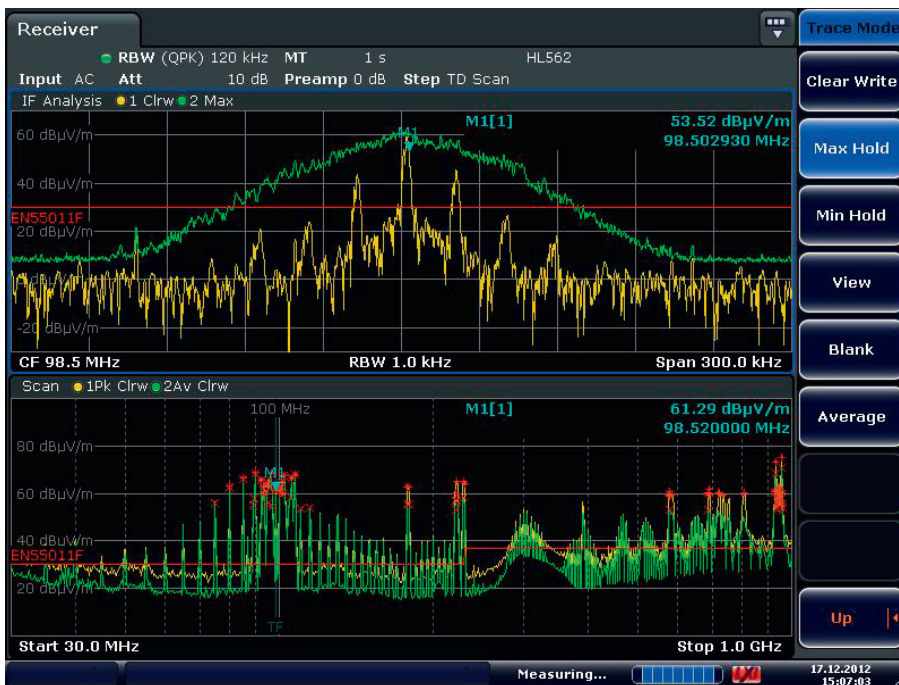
Receiver

RBW (QPK) 120 kHz MT 1 s HL562
Input AC Att 10 dB Preamp 0 dB Step TD Scan

IF Analysis 1 Clrw 2 Max

M1[1] 53.52 dBµV/m
98.502930 MHz

60 dBµV/m
M1
40 dBµV/m
EN55011F
20 dBµV/m
-20 dBµV/m

CF 98.5 MHz RBW 1.0 kHz Span 300.0 kHz

Scan 1Pk Clrw 2Av Clrw

100 MHz
M1[1] 61.29 dBµV/m
98.520000 MHz

80 dBµV/m
M1
60 dBµV/m
40 dBµV/m
EN55011F
20 dBµV/m
TF

Start 30.0 MHz Stop 1.0 GHz

Trace Mode
Clear Write
Max Hold
Min Hold
View
Blank
Average
Up

Measuring...
17.12.2012
15:07:03